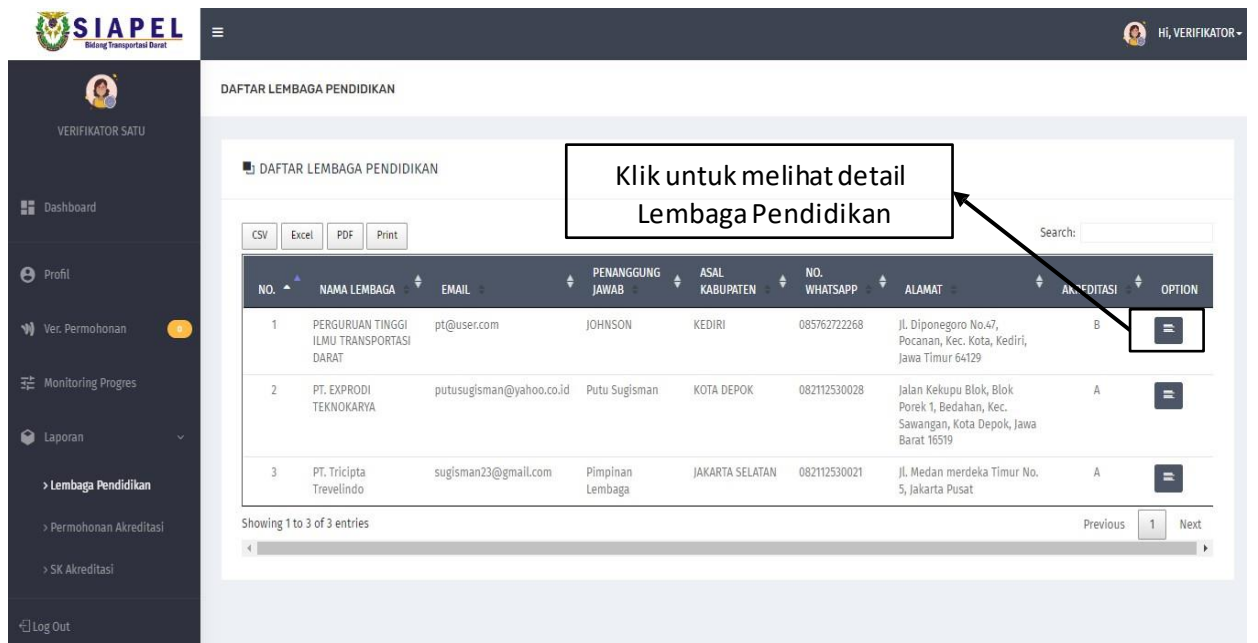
SIAPEL
Bidang Transportasi Darat

Hi, VERIFIKATOR

VERIFIKATOR SATU

Dashboard

Profil

Ver. Permohonan 0

Monitoring Progres

Laporan

› Lembaga Pendidikan

› Permohonan Akreditasi

› SK Akreditasi

Log Out

DAFTAR LEMBAGA PENDIDIKAN

DAFTAR LEMBAGA PENDIDIKAN

Klik untuk melihat detail Lembaga Pendidikan

CSV Excel PDF Print

Search:

| NO. | NAMA LEMBAGA | EMAIL | PENANGGUNG JAWAB | ASAL KABUPATEN | NO. WHATSAPP | ALAMAT | AKREDITASI | OPTION |
|---|---|---|---|---|---|---|---|---|
| 1 | PERGURUAN TINGGI ILMU TRANSPORTASI DARAT | pt@user.com | JOHNSON | KEDIRI | 085762722268 | Jl. Diponegoro No.47, Pocanan, Kec. Kota, Kediri, Jawa Timur 64129 | B | |
| 2 | PT. EXPRODI TEKNOKARYA | putusugisman@yahoo.co.id | Putu Sugisman | KOTA DEPOK | 082112530028 | Jalan Kekupu Blok, Blok Porek 1, Bedahan, Kec. Sawangan, Kota Depok, Jawa Barat 16519 | A | |
| 3 | PT. Tricipta Trevelindo | sugisman23@gmail.com | Pimpinan Lembaga | JAKARTA SELATAN | 082112530021 | Jl. Medan merdeka Timur No. 5, Jakarta Pusat | A | |

Showing 1 to 3 of 3 entries

Previous 1 Next